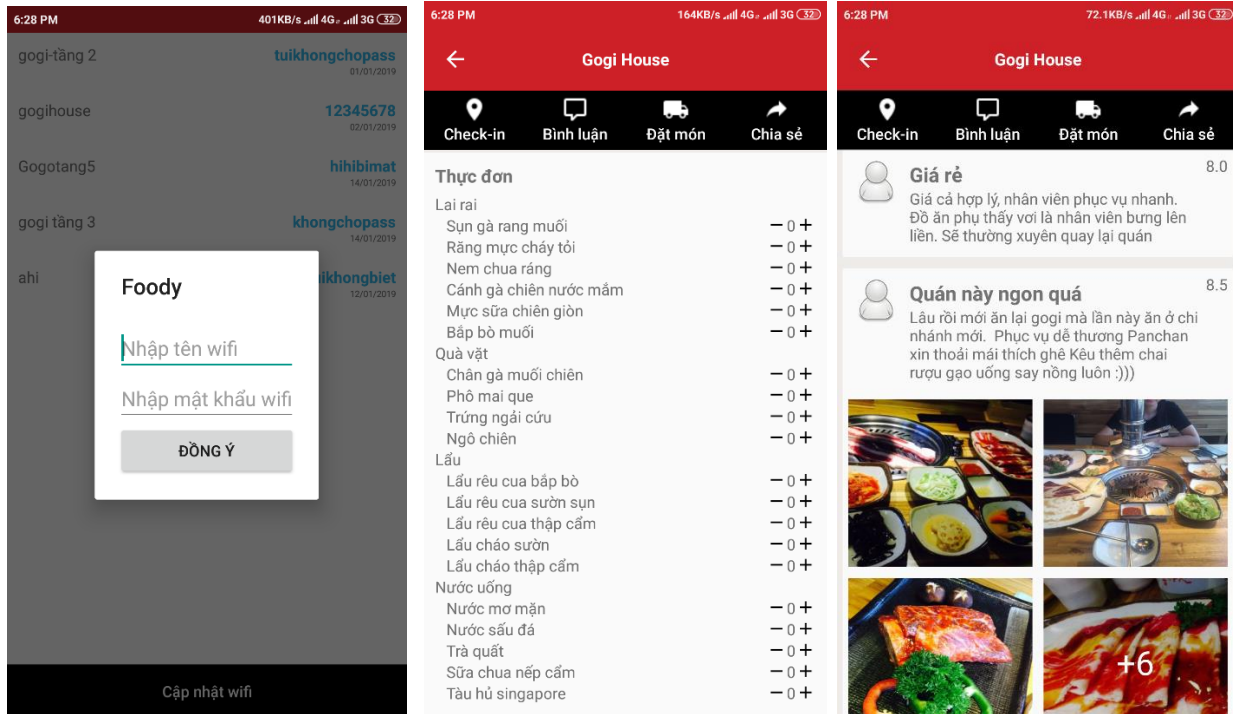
6:28 PM 401KB/s 4G 3G 32

gogi-tầng 2 tuikhongchopass 01/01/2019

gogihouse 12345678 02/01/2019

Gogotang5 hihibimat 14/01/2019

gogi tầng 3 khongchopass 14/01/2019

ahi ikhongbiet 12/01/2019

Foody

Nhập tên wifi

Nhập mật khẩu wifi

ĐỒNG Ý

Cập nhật wifi

6:28 PM 164KB/s 4G 3G 32

Gogi House

Check-in Bình luận Đặt món Chia sẻ

Thực đơn

Lai rai
Sụn gà rang muối − 0 +
Răng mực cháy tỏi − 0 +
Nem chua ráng − 0 +
Cánh gà chiên nước mắm − 0 +
Mực sữa chiên giòn − 0 +
Bắp bò muối − 0 +

Quà vặt
Chân gà muối chiên − 0 +
Phô mai que − 0 +
Trứng ngải cứu − 0 +
Ngô chiên − 0 +

Lẩu
Lẩu rêu cua bắp bò − 0 +
Lẩu rêu cua sườn sụn − 0 +
Lẩu rêu cua thập cẩm − 0 +
Lẩu cháo sườn − 0 +
Lẩu cháo thập cẩm − 0 +

Nước uống
Nước mơ mặn − 0 +
Nước sấu đá − 0 +
Trà quất − 0 +
Sữa chua nếp cẩm − 0 +
Tàu hủ singapore − 0 +

6:28 PM 72.1KB/s 4G 3G 32

Gogi House

Check-in Bình luận Đặt món Chia sẻ

Giá rẻ 8.0
Giá cả hợp lý, nhân viên phục vụ nhanh. Đồ ăn phụ thấy vơi là nhân viên bưng lên liền. Sẽ thường xuyên quay lại quán

Quán này ngon quá 8.5
Lâu rồi mới ăn lại gogi mà lần này ăn ở chi nhánh mới. Phục vụ dễ thương Panchan xin thoải mái thích ghê Kêu thêm chai rượu gạo uống say nồng luôn :)))

+6